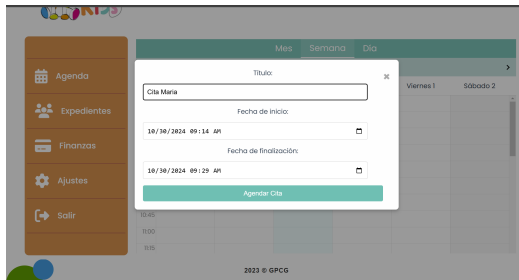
KIDS

Agenda

Expedientes

Finanzas

Ajustes

Salir

Mes Semana Día

Viernes 1

Sábado 2

Título:

×

Cita Maria

Fecha de inicio:

10/30/2024 09:14 AM

Fecha de finalización:

10/30/2024 09:29 AM

Agendar Cita

10:45

11:00

11:15

2023 © GPCG